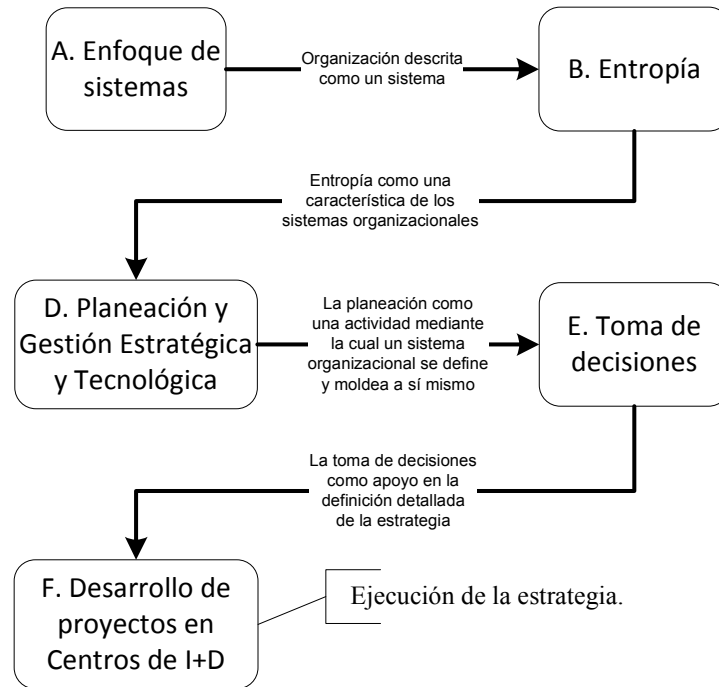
A. Enfoque de sistemas

Organización descrita como un sistema

B. Entropía

Entropía como una característica de los sistemas organizacionales

D. Planeación y Gestión Estratégica y Tecnológica

La planeación como una actividad mediante la cual un sistema organizacional se define y moldea a sí mismo

E. Toma de decisiones

La toma de decisiones como apoyo en la definición detallada de la estrategia

F. Desarrollo de proyectos en Centros de I+D

Ejecución de la estrategia.